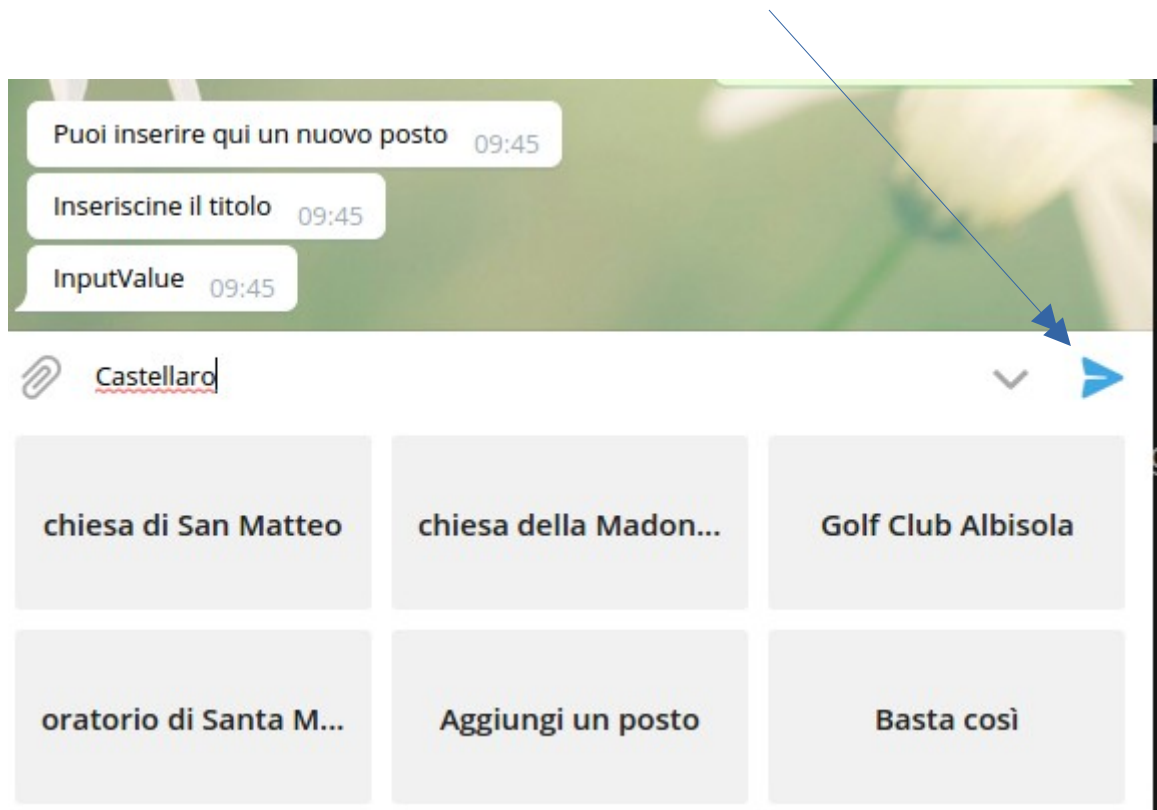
Puoi inserire qui un nuovo posto 09:45

Inseriscine il titolo 09:45

InputValue 09:45

Castellaro

chiesa di San Matteo

chiesa della Madon...

Golf Club Albisola

oratorio di Santa M...

Aggiungi un posto

Basta così